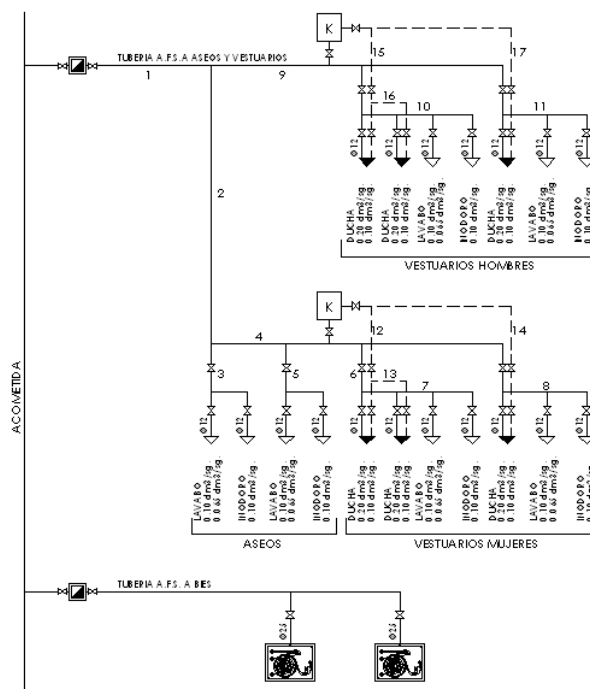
ACOMETIDA

TUBERIA A.F.S.-A ASEOS Y VESTUARIOS

1

9

K

15

17

16

10

11

Ø12 Ø12 Ø12 Ø12 Ø12 Ø12 Ø12

DUCHA 0.20 dm³/sg. 0.10 dm³/sg.

DUCHA 0.20 dm³/sg. 0.10 dm³/sg.

LAVABO 0.10 dm³/sg. 0.065 dm³/sg.

INODORO 0.10 dm³/sg.

DUCHA 0.20 dm³/sg. 0.10 dm³/sg.

LAVABO 0.10 dm³/sg. 0.065 dm³/sg.

INODORO 0.10 dm³/sg.

VESTUARIOS HOMBRES

2

K

4

12

14

3

5

6

13

7

8

Ø12 Ø12 Ø12 Ø12 Ø12 Ø12 Ø12 Ø12 Ø12 Ø12 Ø12

LAVABO 0.10 dm³/sg. 0.065 dm³/sg.

INODORO 0.10 dm³/sg.

LAVABO 0.10 dm³/sg. 0.065 dm³/sg.

INODORO 0.10 dm³/sg.

DUCHA 0.20 dm³/sg. 0.10 dm³/sg.

DUCHA 0.20 dm³/sg. 0.10 dm³/sg.

LAVABO 0.10 dm³/sg. 0.065 dm³/sg.

INODORO 0.10 dm³/sg.

DUCHA 0.20 dm³/sg. 0.10 dm³/sg.

LAVABO 0.10 dm³/sg. 0.065 dm³/sg.

INODORO 0.10 dm³/sg.

ASEOS

VESTUARIOS MUJERES

TUBERIA A.F.S.-A BIES

Ø25

Ø25